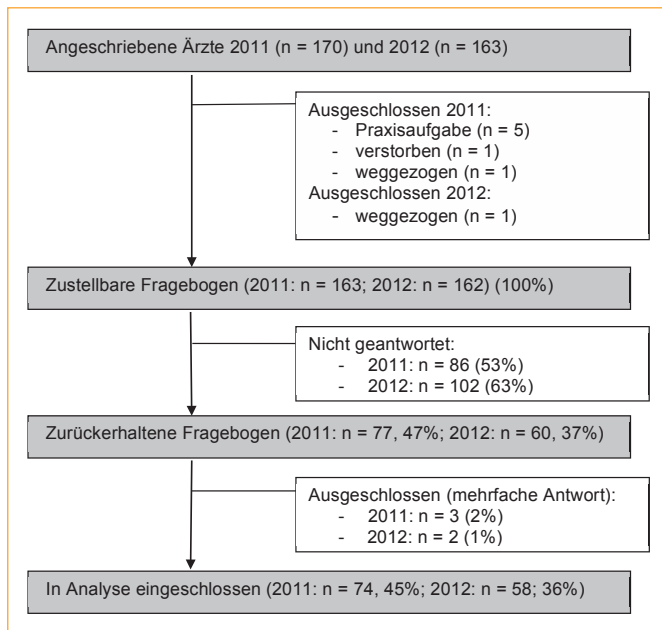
Angeschriebene Ärzte 2011 (n = 170) und 2012 (n = 163)

Ausgeschlossen 2011:
- Praxisaufgabe (n = 5)
- verstorben (n = 1)
- weggezogen (n = 1)
Ausgeschlossen 2012:
- weggezogen (n = 1)

Zustellbare Fragebogen (2011: n = 163; 2012: n = 162) (100%)

Nicht geantwortet:
- 2011: n = 86 (53%)
- 2012: n = 102 (63%)

Zurückerhaltene Fragebogen (2011: n = 77, 47%; 2012: n = 60, 37%)

Ausgeschlossen (mehrfache Antwort):
- 2011: n = 3 (2%)
- 2012: n = 2 (1%)

In Analyse eingeschlossen (2011: n = 74, 45%; 2012: n = 58; 36%)